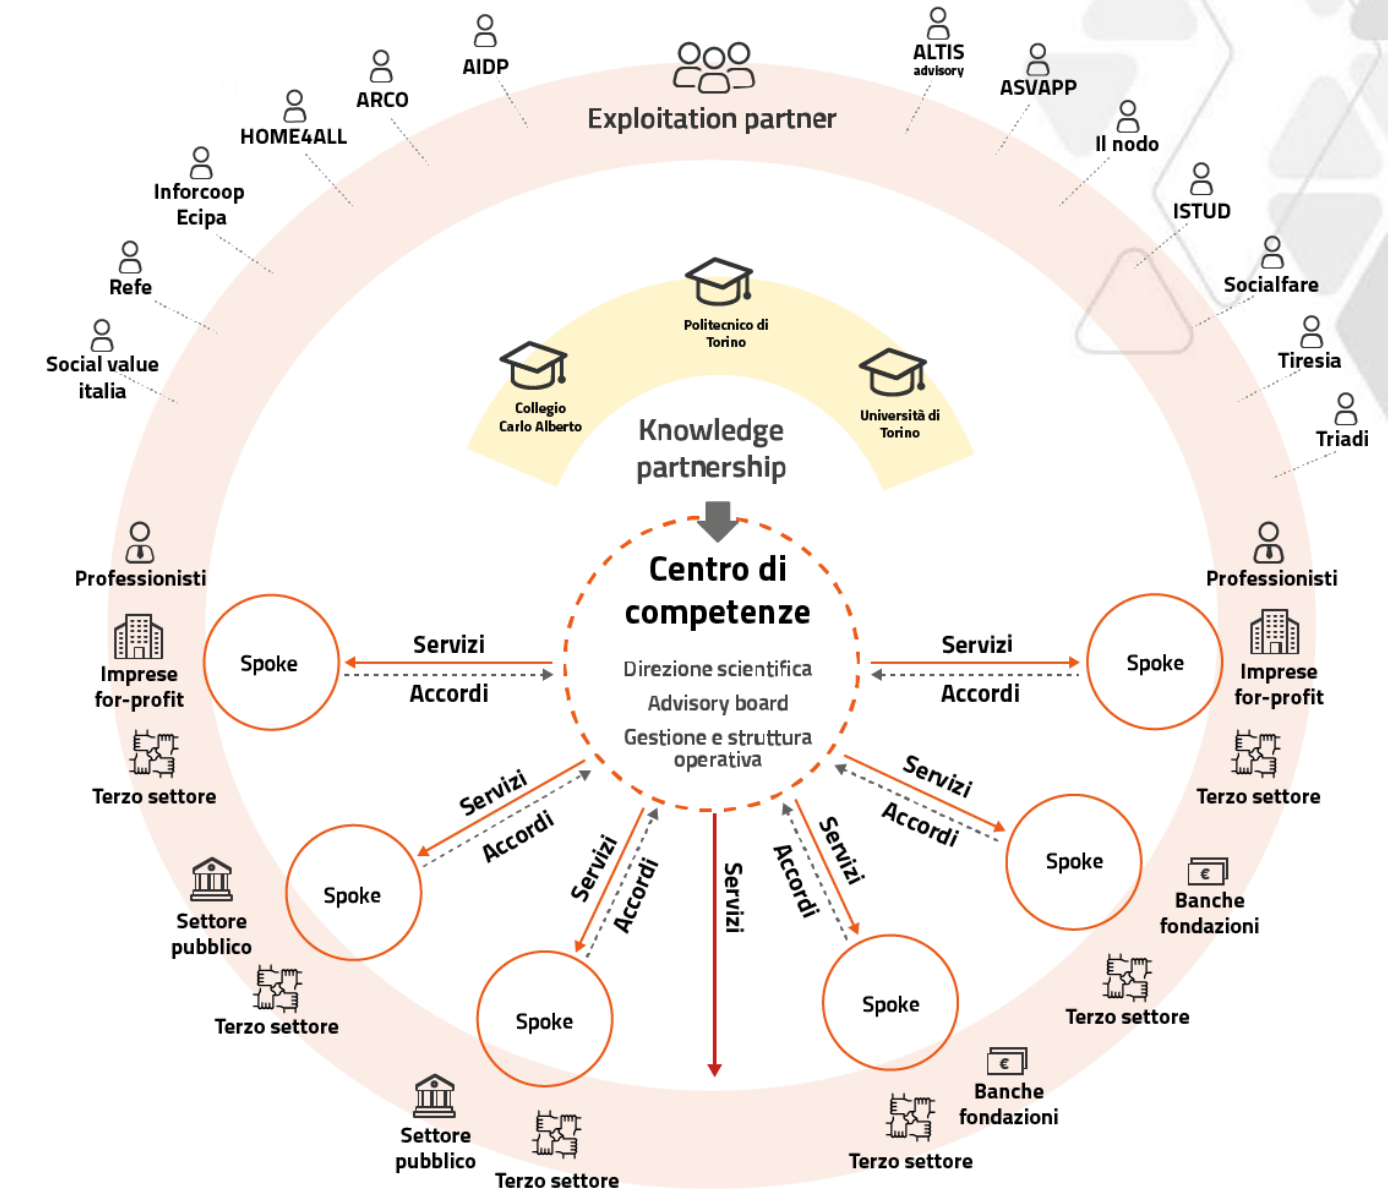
AIDP
ARCO
HOME4ALL
Inforcoop Ecipa
Refe
Social value italia
Exploitation partner
ALTIS advisory
ASVAPP
Il nodo
ISTUD
Socialfare
Tiresia
Triadi

Politecnico di Torino
Collegio Carlo Alberto
Università di Torino
Knowledge partnership

Centro di competenze
Direzione scientifica
Advisory board
Gestione e struttura operativa

Professionisti
Imprese for-profit
Terzo settore
Spoke
Servizi
Accordi

Professionisti
Imprese for-profit
Terzo settore
Spoke
Servizi
Accordi

Servizi
Accordi
Spoke
Settore pubblico
Terzo settore

Servizi
Accordi
Spoke
Settore pubblico
Terzo settore

Servizi

Accordi
Servizi
Spoke
Terzo settore
Banche fondazioni

Servizi
Accordi
Spoke
Banche fondazioni
Terzo settore